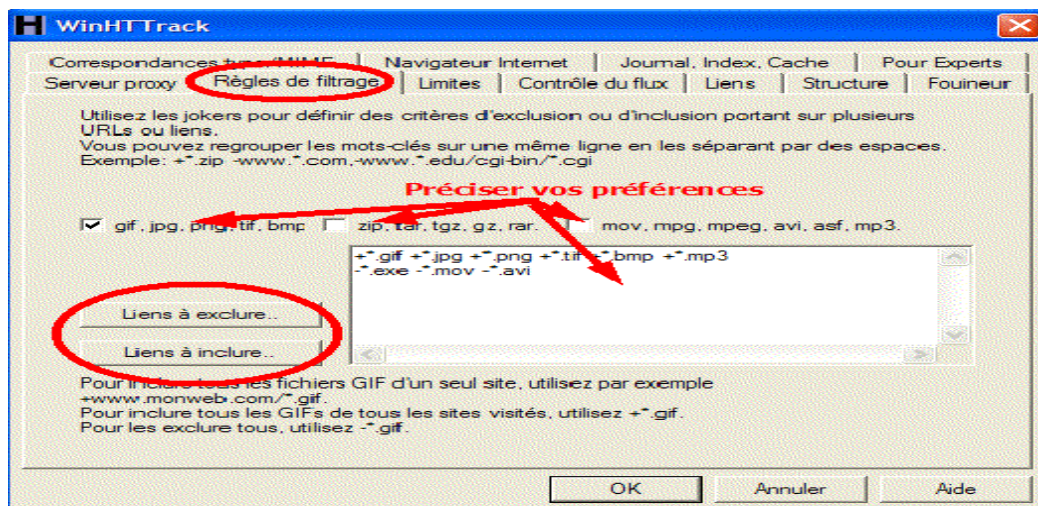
WinHTTrack

Correspondances types MIME | Navigateur Internet | Journal, Index, Cache | Pour Experts
Serveur proxy | Règles de filtrage | Limites | Contrôle du flux | Liens | Structure | Fouineur

Utilisez les jokers pour définir des critères d'exclusion ou d'inclusion portant sur plusieurs URLs ou liens.
Vous pouvez regrouper les mots-clés sur une même ligne en les séparant par des espaces.
Exemple: +*.zip -www.*.com,-www.*.edu/cgi-bin/*.cgi

Préciser vos préférences

gif, jpg, png, tif, bmp
zip, tar, tgz, gz, rar,
mov, mpg, mpeg, avi, asf, mp3.

+*.gif +*.jpg +*.png +*.tif +*.bmp +*.mp3
-*.exe -*.mov -*.avi

Liens à exclure..
Liens à inclure..

Pour inclure tous les fichiers GIF d'un seul site, utilisez par exemple +www.monweb.com/*.gif.
Pour inclure tous les GIFs de tous les sites visités, utilisez +*.gif.
Pour les exclure tous, utilisez -*.gif.

OK
Annuler
Aide